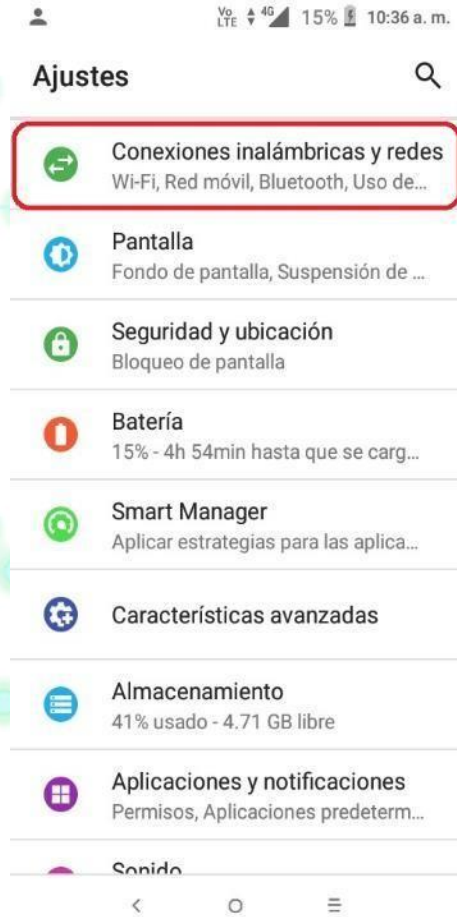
Vo LTE 4G 15% 10:36 a. m.

Ajustes

Conexiones inalámbricas y redes
Wi-Fi, Red móvil, Bluetooth, Uso de...

Pantalla
Fondo de pantalla, Suspensión de ...

Seguridad y ubicación
Bloqueo de pantalla

Batería
15% - 4h 54min hasta que se carg...

Smart Manager
Aplicar estrategias para las aplica...

Características avanzadas

Almacenamiento
41% usado - 4.71 GB libre

Aplicaciones y notificaciones
Permisos, Aplicaciones predeterm...

Sonido